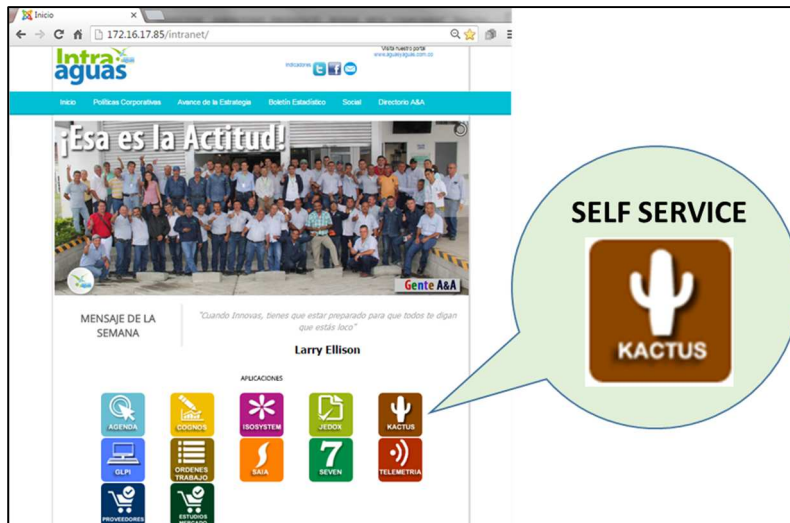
Inicio

172.16.17.85/intranet/

Intra aguas

Visita nuestro portal www.aguasyaguas.com.co

Inicio Políticas Corporativas Avance de la Estrategia Boletín Estadístico Social Directorio A&A

¡Esa es la Actitud!

Gente A&A

MENSAJE DE LA SEMANA

"Cuando Innovas, tienes que estar preparado para que todos te digan que estás loco"

Larry Ellison

APLICACIONES

AGENDA COGNOS ISOSYSTEM JEDOX KACTUS
GLPI ORDENES TRABAJO SAIA SEVEN TELEMETRIA
PROVEEDORES ESTUDIOS MERCADO

SELF SERVICE

KACTUS